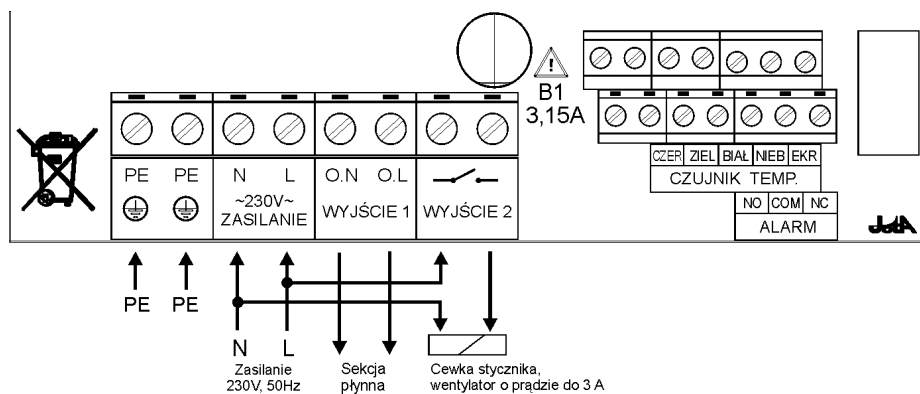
B1
3,15A

PE PE N L O.N O.L
~230V~
ZASILANIE
WYJŚCIE 1 WYJŚCIE 2

CZER ZIEL BIAŁ NIEB EKR
CZUJNIK TEMP.

NO COM NC
ALARM

JotA

PE PE

N L
Zasilanie
230V, 50Hz

Sekcja
płynna

Cewka stycznika,
wentylator o prądzie do 3 A